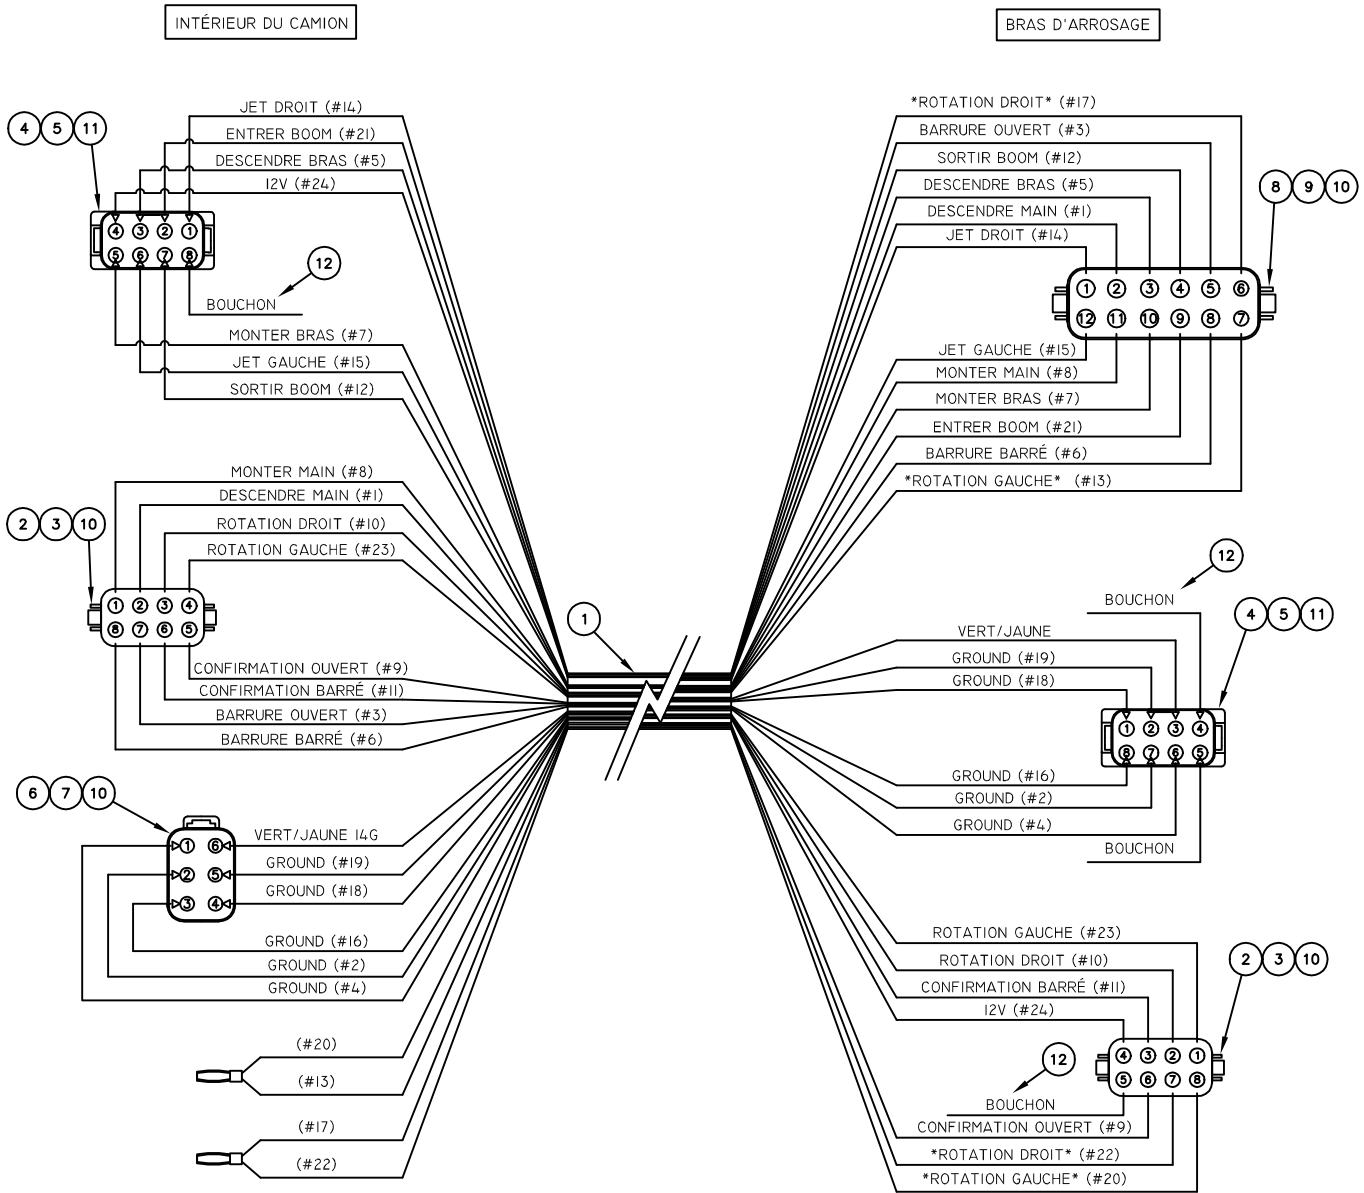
INTÉRIEUR DU CAMION

BRAS D'ARROSAGE

4 5 11

JET DROIT (#14)
ENTRER BOOM (#21)
DESCENDRE BRAS (#5)
12V (#24)

4 3 2 1
5 6 7 8

12
BOUCHON

MONTER BRAS (#7)
JET GAUCHE (#15)
SORTIR BOOM (#12)

MONTER MAIN (#8)
DESCENDRE MAIN (#1)
ROTATION DROIT (#10)
ROTATION GAUCHE (#23)

2 3 10

1 2 3 4
8 7 6 5

CONFIRMATION OUVERT (#9)
CONFIRMATION BARRÉ (#11)
BARRURE OUVERT (#3)
BARRURE BARRÉ (#6)

6 7 10

1 6
2 5
3 4

VERT/JAUNE 14G
GROUND (#19)
GROUND (#18)
GROUND (#16)
GROUND (#2)
GROUND (#4)

(#20)
(#13)

(#17)
(#22)

1

*ROTATION DROIT* (#17)
BARRURE OUVERT (#3)
SORTIR BOOM (#12)
DESCENDRE BRAS (#5)
DESCENDRE MAIN (#1)
JET DROIT (#14)

8 9 10

1 2 3 4 5 6
12 11 10 9 8 7

JET GAUCHE (#15)
MONTER MAIN (#8)
MONTER BRAS (#7)
ENTRER BOOM (#21)
BARRURE BARRÉ (#6)
*ROTATION GAUCHE* (#13)

12
BOUCHON

4 5 11

VERT/JAUNE
GROUND (#19)
GROUND (#18)

1 2 3 4
8 7 6 5

GROUND (#16)
GROUND (#2)
GROUND (#4)
BOUCHON

ROTATION GAUCHE (#23)
ROTATION DROIT (#10)
CONFIRMATION BARRÉ (#11)
12V (#24)

2 3 10

4 3 2 1
5 6 7 8

12
BOUCHON
CONFIRMATION OUVERT (#9)
*ROTATION DROIT* (#22)
*ROTATION GAUCHE* (#20)